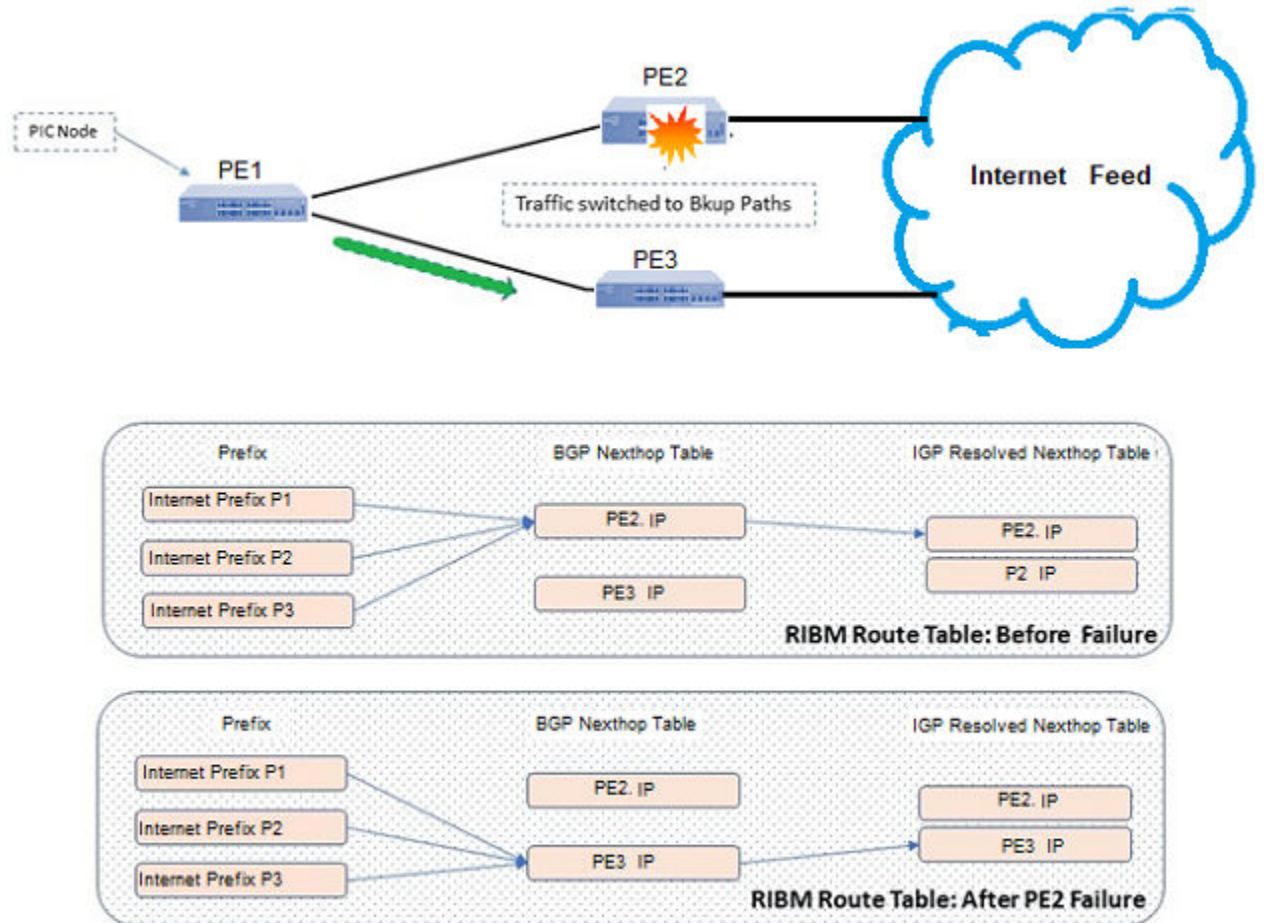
PIC Node

PE1

PE2

PE3

Traffic switched to Bkup Paths

Internet Feed

Prefix

BGP Nexthop Table

IGP Resolved Nexthop Table

Internet Prefix P1

Internet Prefix P2

Internet Prefix P3

PE2. IP

PE3 IP

PE2. IP

P2 IP

RIBM Route Table: Before Failure

Prefix

BGP Nexthop Table

IGP Resolved Nexthop Table

Internet Prefix P1

Internet Prefix P2

Internet Prefix P3

PE2. IP

PE3 IP

PE2. IP

PE3 IP

RIBM Route Table: After PE2 Failure